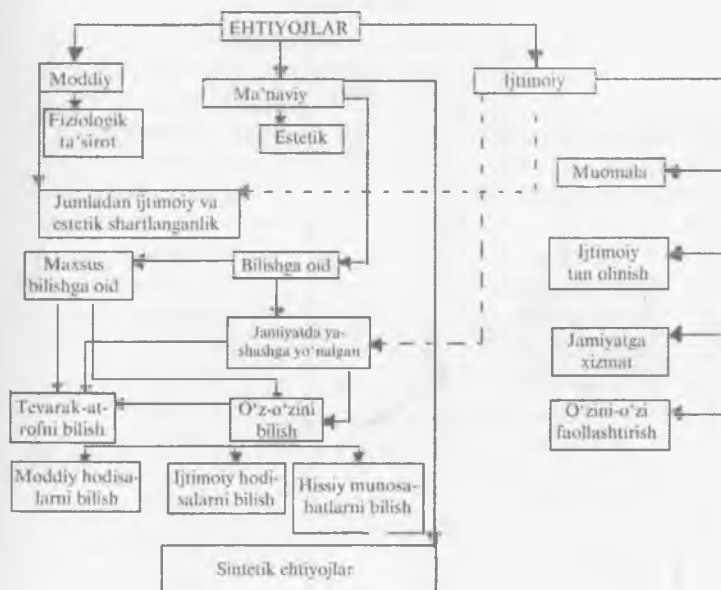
EHTIYOJLAR

Moddiy

Fiziologik ta'sirot

Ma'naviy

Estetik

Ijtimoiy

Muomala

Jumladan ijtimoiy va estetik shartlanganlik

Maxsus bilishga oid

Bilishga oid

Ijtimoiy tan olinish

Jamiyatda yashashga yo'nalgan

Jamiyatga xizmat

Tevarak-atrofni bilish

O'z-o'zini bilish

O'zini-o'zi faollashtirish

Moddiy hodisalarni bilish

Ijtimoiy hodisalarni bilish

Hissiy munosabatlarni bilish

Sintetik ehtiyojlar